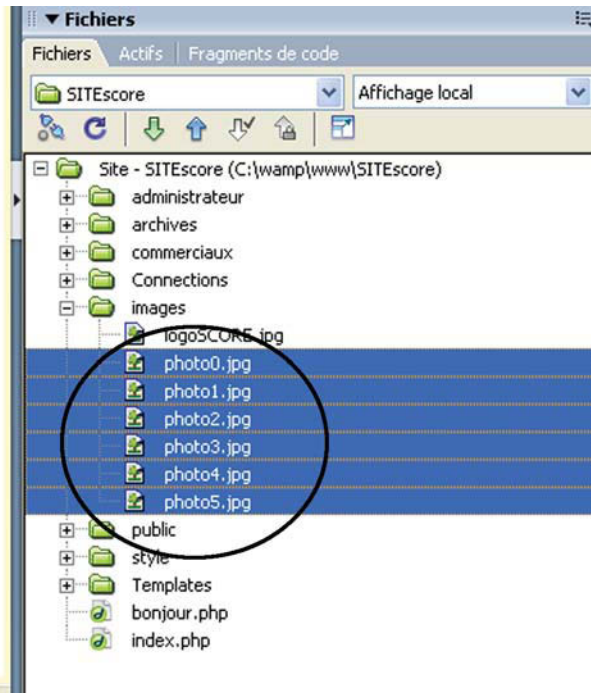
▼ Fichiers

Fichiers | Actifs | Fragments de code

SITEscore | Affichage local

Site - SITEscore (C:\wamp\www\SITEscore)
administrateur
archives
commerciaux
Connections
images
logoSCORE.jpg
photo0.jpg
photo1.jpg
photo2.jpg
photo3.jpg
photo4.jpg
photo5.jpg
public
style
Templates
bonjour.php
index.php